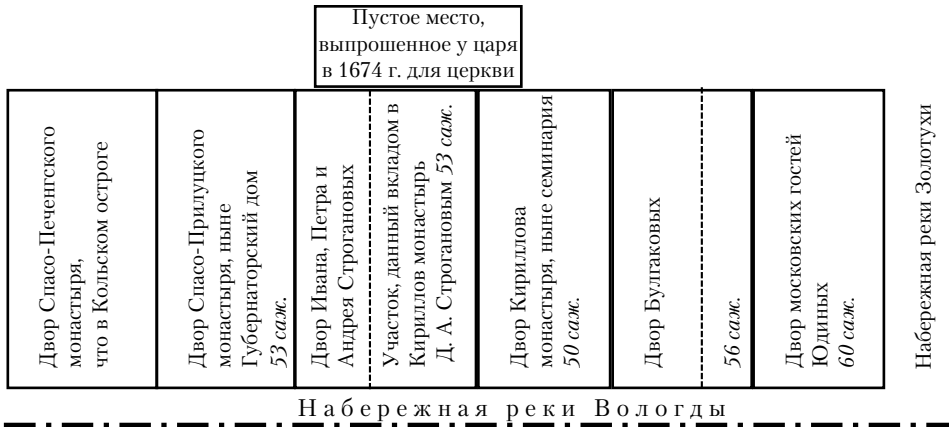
Пустое место, выпрошенное у царя в 1674 г. для церкви

Двор Спасо-Печенгского монастыря, что в Кольском остроге

Двор Спасо-Прилуцкого монастыря, ныне Губернаторский дом *53 саж.*

Двор Ивана, Петра и Андрея Строгановых

Участок, данный вкладом в Кириллов монастырь Д. А. Строгановым *53 саж.*

Двор Кириллова монастыря, ныне семинария *50 саж.*

Двор Булгаковых

*56 саж.*

Двор московских гостей Юдиных *60 саж.*

Набережная реки Золотухи

Набережная реки Вологды